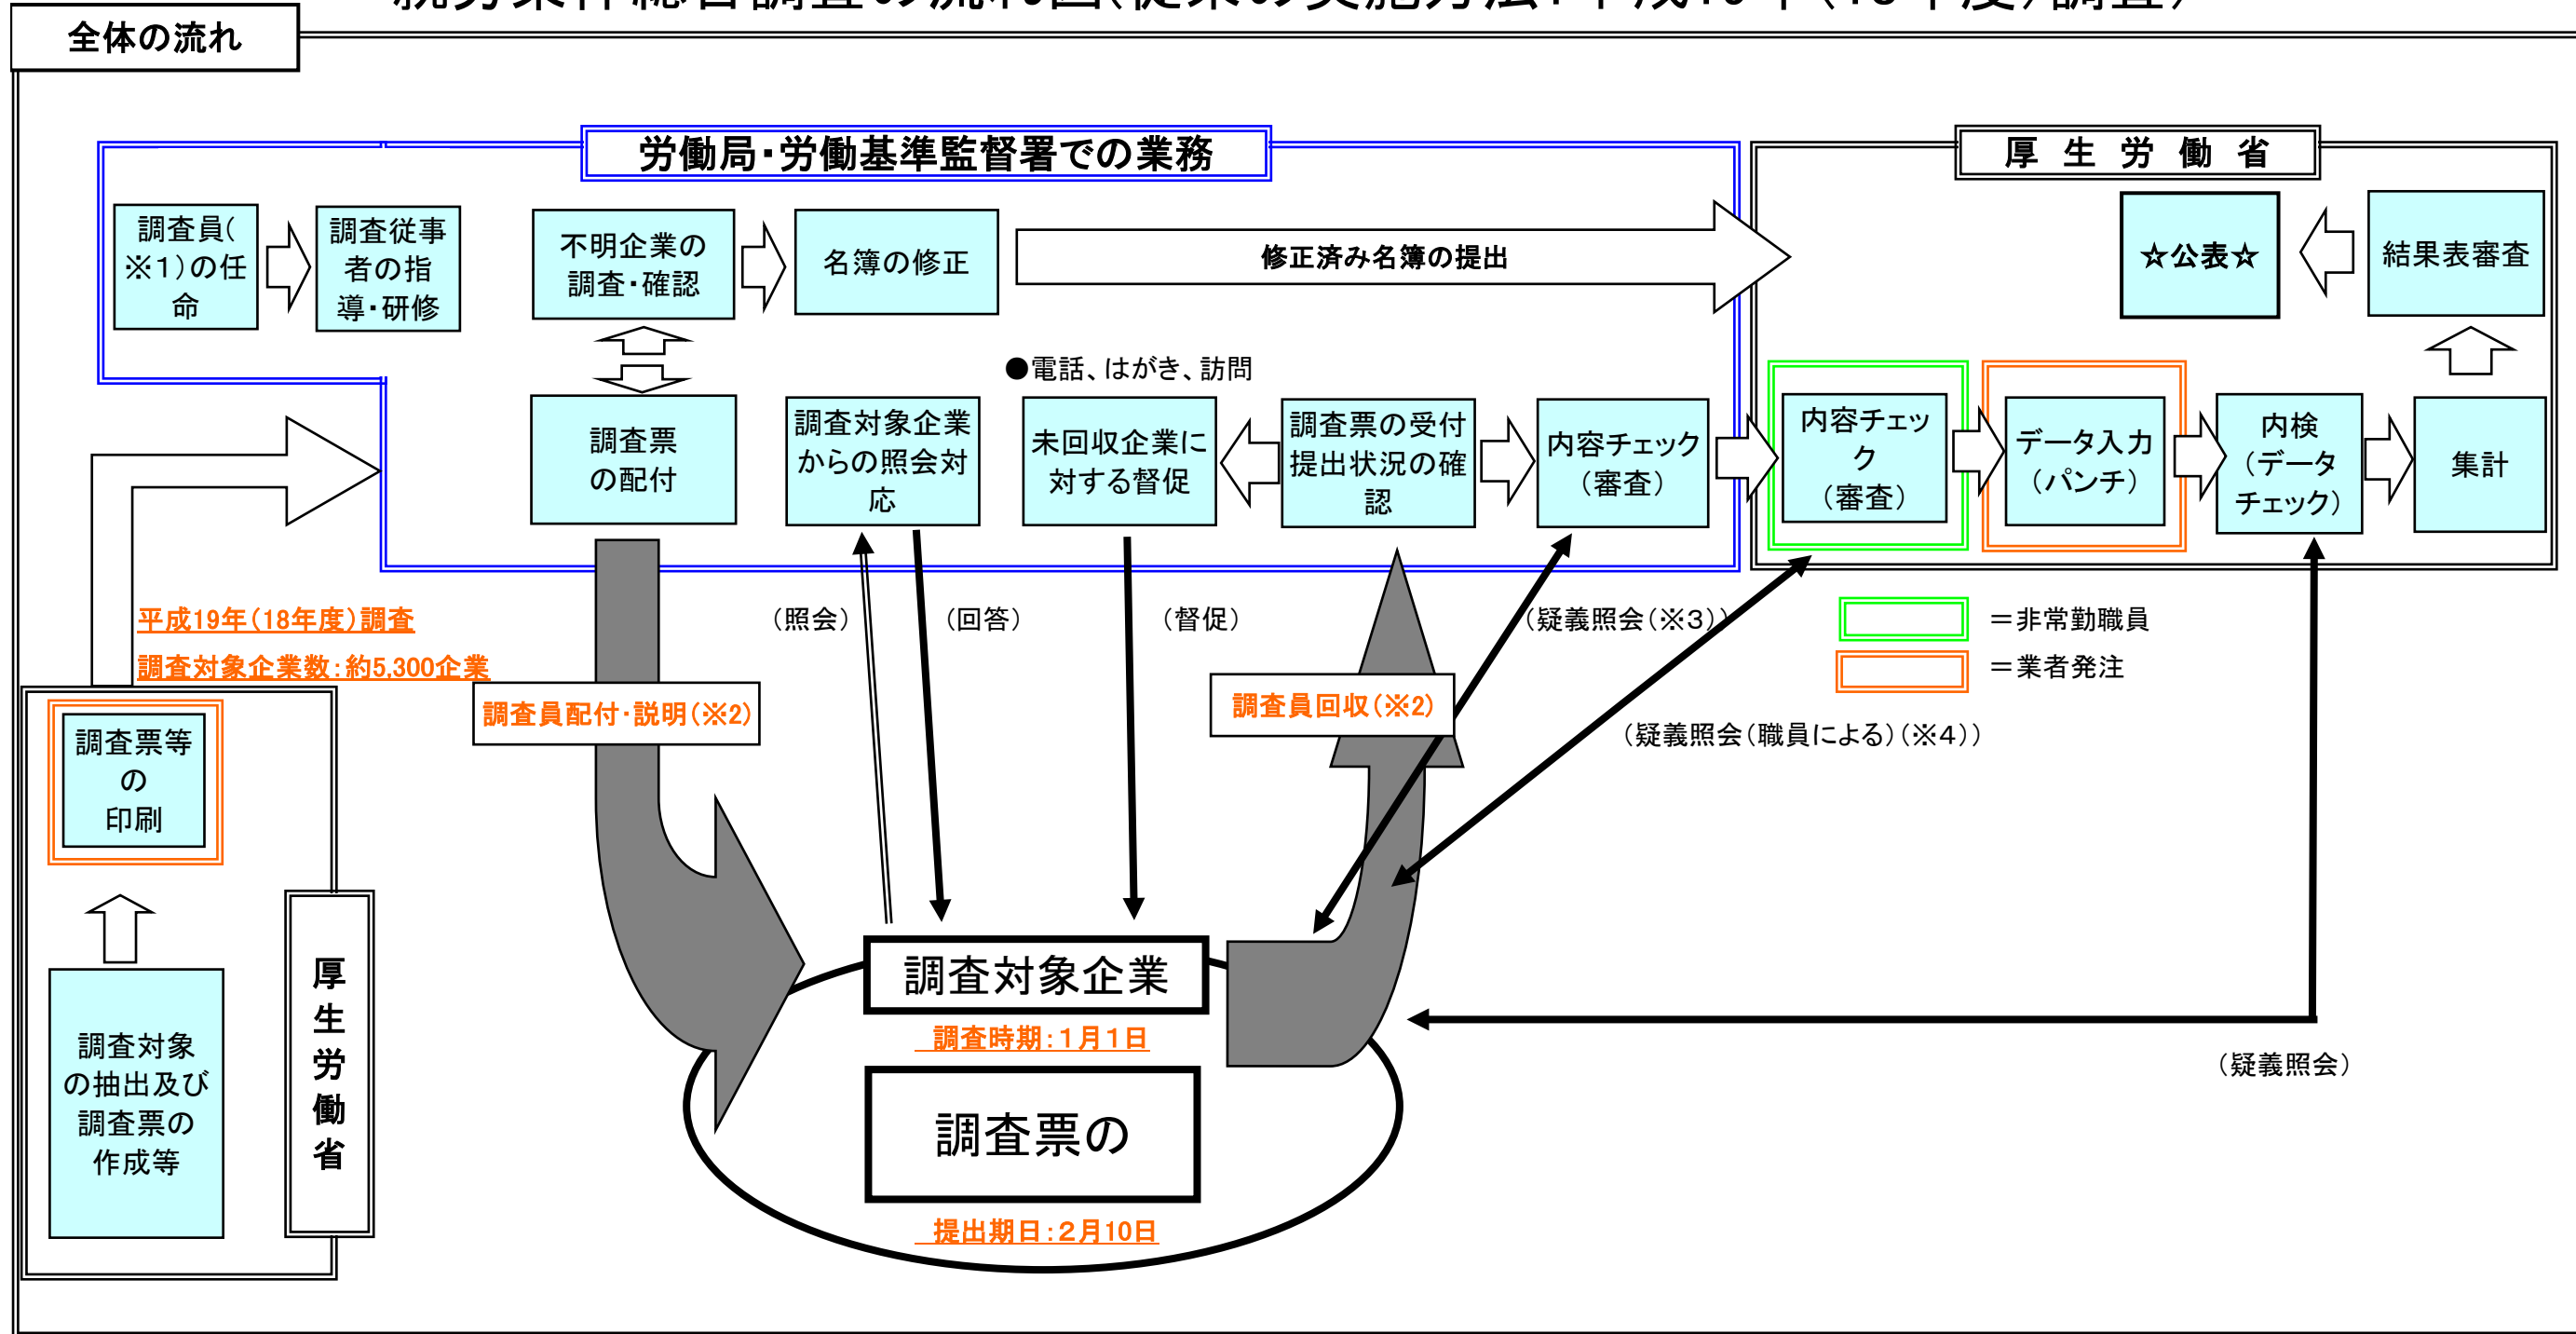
全体の流れ

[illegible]

労働局・労働基準監督署での業務

調査員(※1)の任命

調査従事者の指導・研修

不明企業の調査・確認

名簿の修正

修正済み名簿の提出

厚　生　労　働　省

☆公表☆

結果表審査

●電話、はがき、訪問

調査票の配付

調査対象企業からの照会対応

未回収企業に対する督促

調査票の受付提出状況の確認

内容チェック(審査)

内容チェック(審査)

データ入力(パンチ)

内検(データチェック)

集計

平成19年(18年度)調査

調査対象企業数:約5,300企業

(照会)

(回答)

(督促)

(疑義照会(※3))

＝非常勤職員

＝業者発注

調査員配付・説明(※2)

調査員回収(※2)

(疑義照会(職員による)(※4))

調査票等の印刷

調査対象の抽出及び調査票の作成等

厚生労働省

調査対象企業

調査時期:1月1日

調査票の

提出期日:2月10日

(疑義照会)